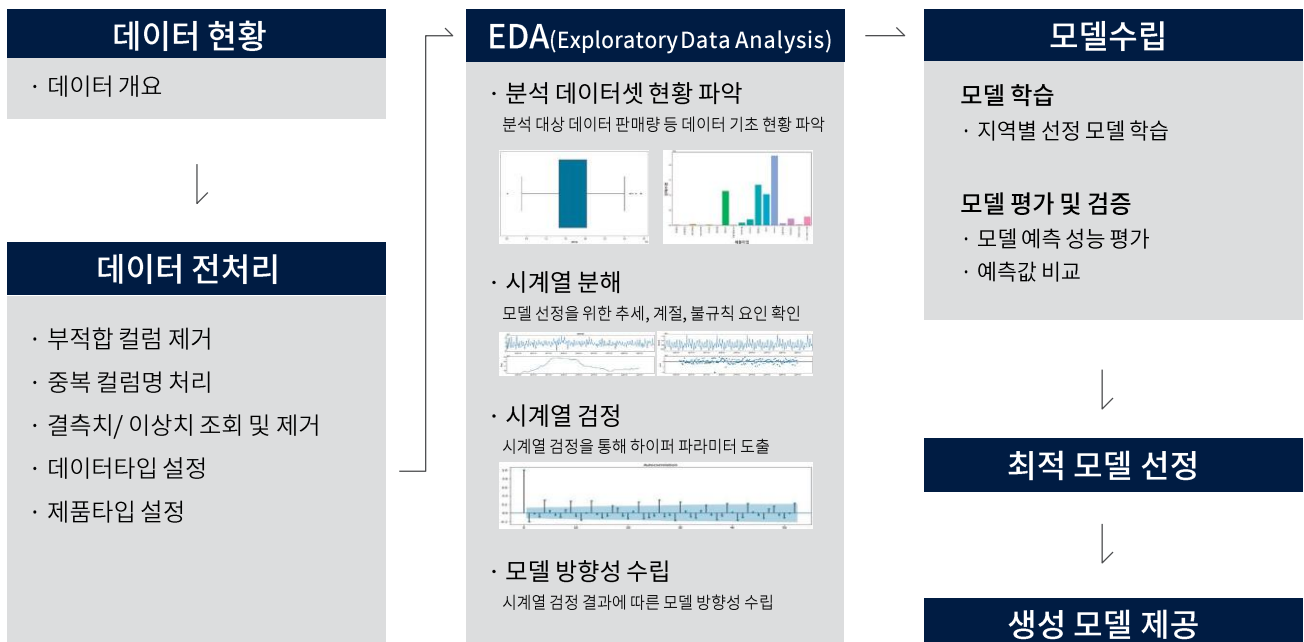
데이터 현황

· 데이터 개요

데이터 전처리

· 부적합 컬럼 제거
· 중복 컬럼명 처리
· 결측치/ 이상치 조회 및 제거
· 데이터타입 설정
· 제품타입 설정

EDA(Exploratory Data Analysis)

· 분석 데이터셋 현황 파악
분석 대상 데이터 판매량 등 데이터 기초 현황 파악

· 시계열 분해
모델 선정을 위한 추세, 계절, 불규칙 요인 확인

· 시계열 검정
시계열 검정을 통해 하이퍼 파라미터 도출

· 모델 방향성 수립
시계열 검정 결과에 따른 모델 방향성 수립

모델수립

모델 학습
· 지역별 선정 모델 학습

모델 평가 및 검증
· 모델 예측 성능 평가
· 예측값 비교

최적 모델 선정

생성 모델 제공